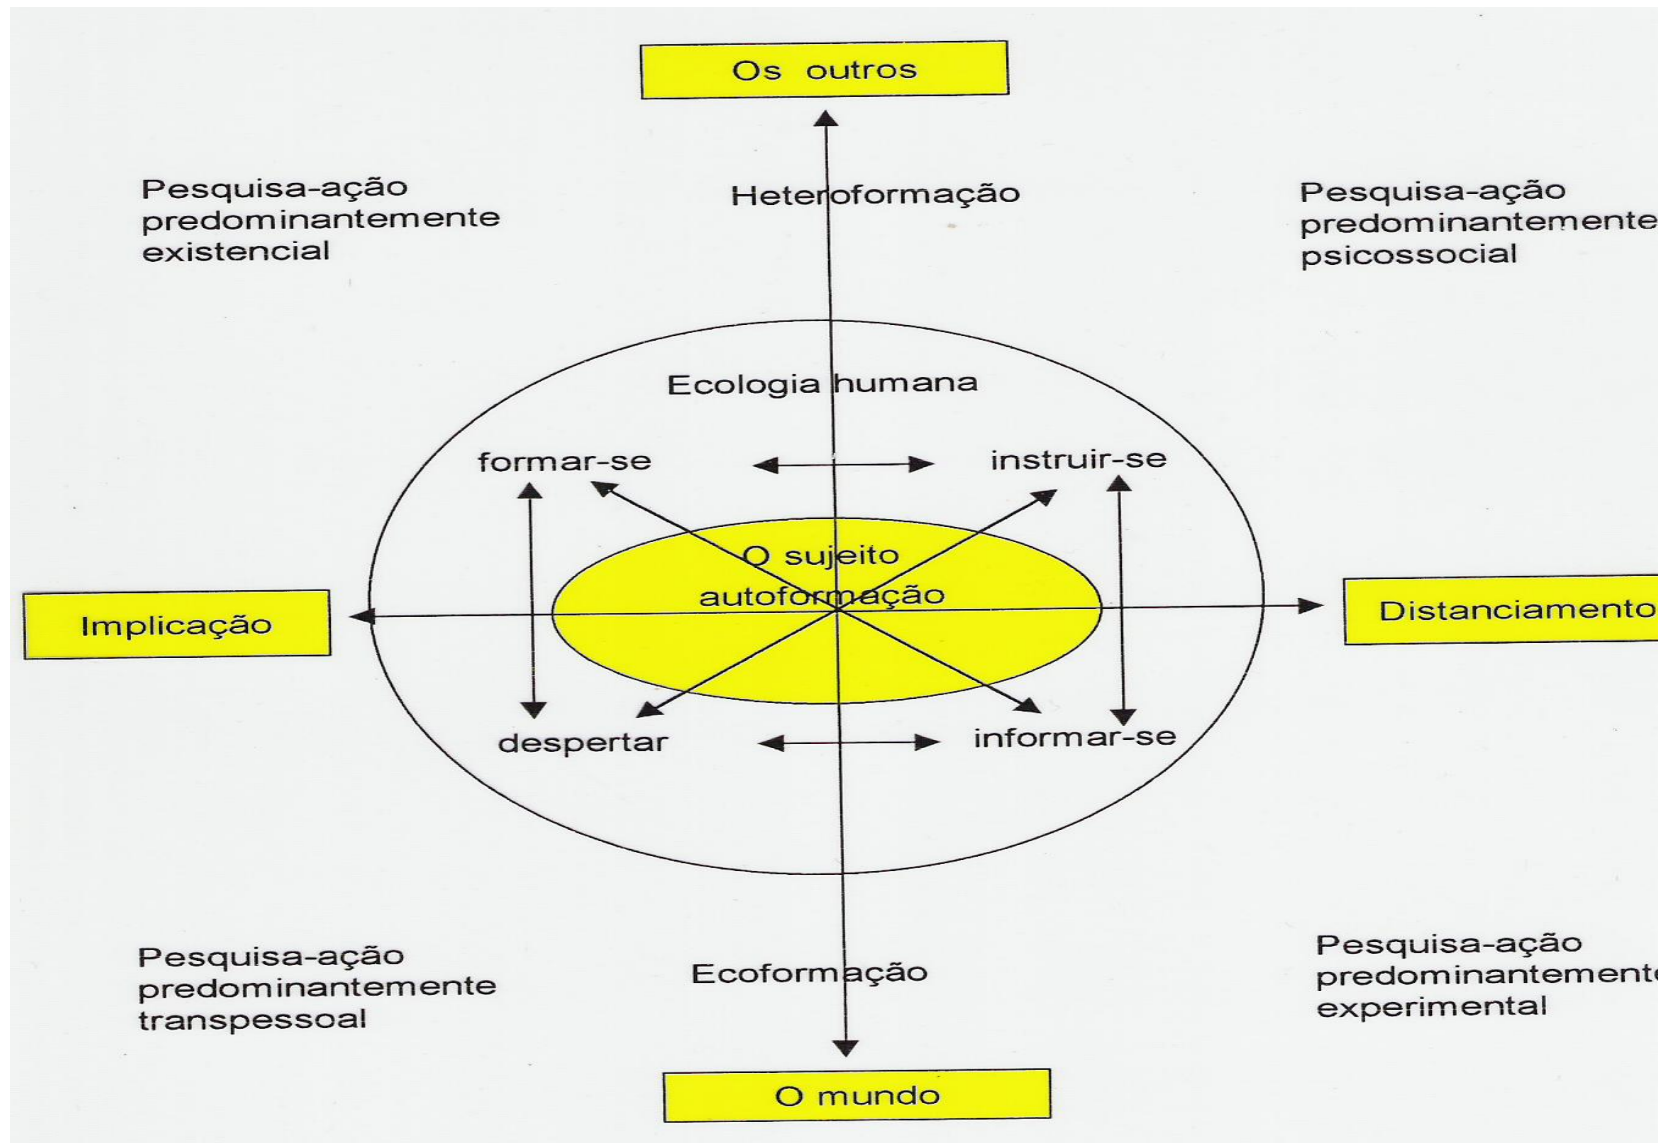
Os outros

Pesquisa-ação predominantemente existencial

Heteroformação

Pesquisa-ação predominantemente psicossocial

Ecologia humana

formar-se

instruir-se

O sujeito autoformação

Implicação

Distanciamento

despertar

informar-se

Pesquisa-ação predominantemente transpessoal

Ecoformação

Pesquisa-ação predominantement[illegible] experimental

O mundo